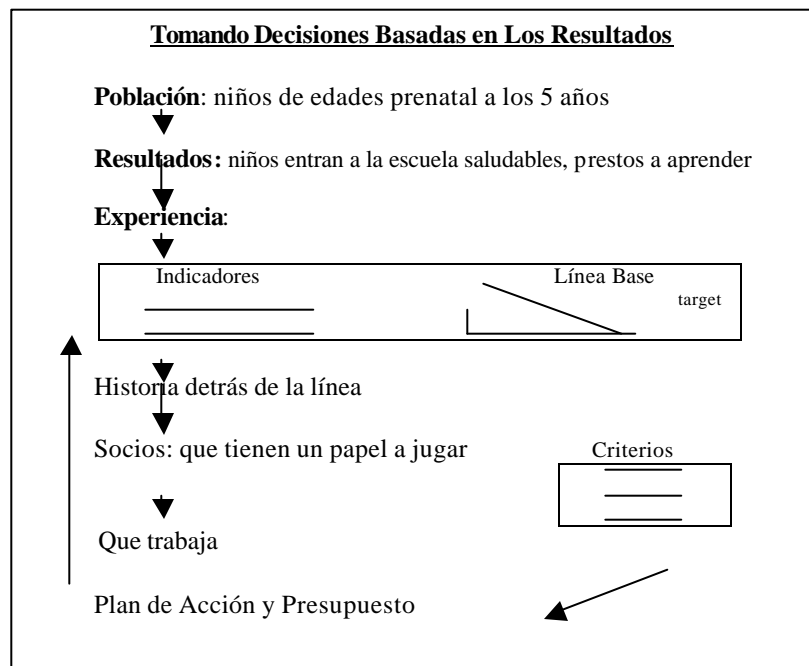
**Tomando Decisiones Basadas en Los Resultados**

**Población**: niños de edades prenatal a los 5 años

**Resultados:** niños entran a la escuela saludables, prestos a aprender

**Experiencia**:

Indicadores

Línea Base

target

Historia detrás de la línea

Socios: que tienen un papel a jugar

Criterios

Que trabaja

Plan de Acción y Presupuesto